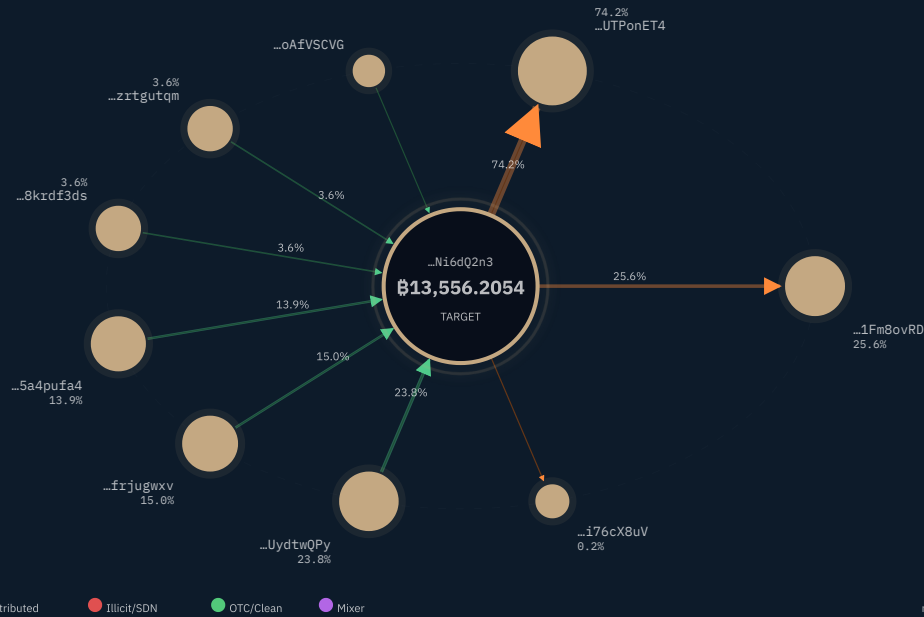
74.2%
…UTPonET4

…oAfVSCVG

3.6%
…zrtgutqm

3.6%
…8krdf3ds

3.6%

3.6%

74.2%

…Ni6dQ2n3
฿13,556.2054
TARGET

25.6%

…1Fm8ovRD
25.6%

13.9%

15.0%

23.8%

…5a4pufa4
13.9%

…frjugwxv
15.0%

…UydtwQPy
23.8%

…i76cX8uV
0.2%

tributed
Illicit/SDN
OTC/Clean
Mixer